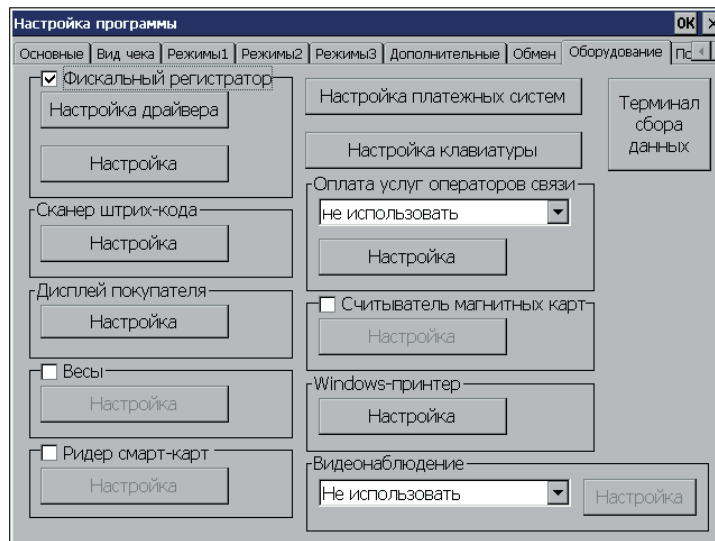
Настройка программы
OK ×

Основные | Вид чека | Режимы1 | Режимы2 | Режимы3 | Дополнительные | Обмен | Оборудование | По

☑ Фискальный регистратор
Настройка драйвера
Настройка

Сканер штрих-кода
Настройка

Дисплей покупателя
Настройка

☐ Весы
Настройка

☐ Ридер смарт-карт
Настройка

Настройка платежных систем

Настройка клавиатуры

Оплата услуг операторов связи
не использовать
Настройка

☐ Считыватель магнитных карт
Настройка

Windows-принтер
Настройка

Видеонаблюдение
Не использовать
Настройка

Терминал сбора данных